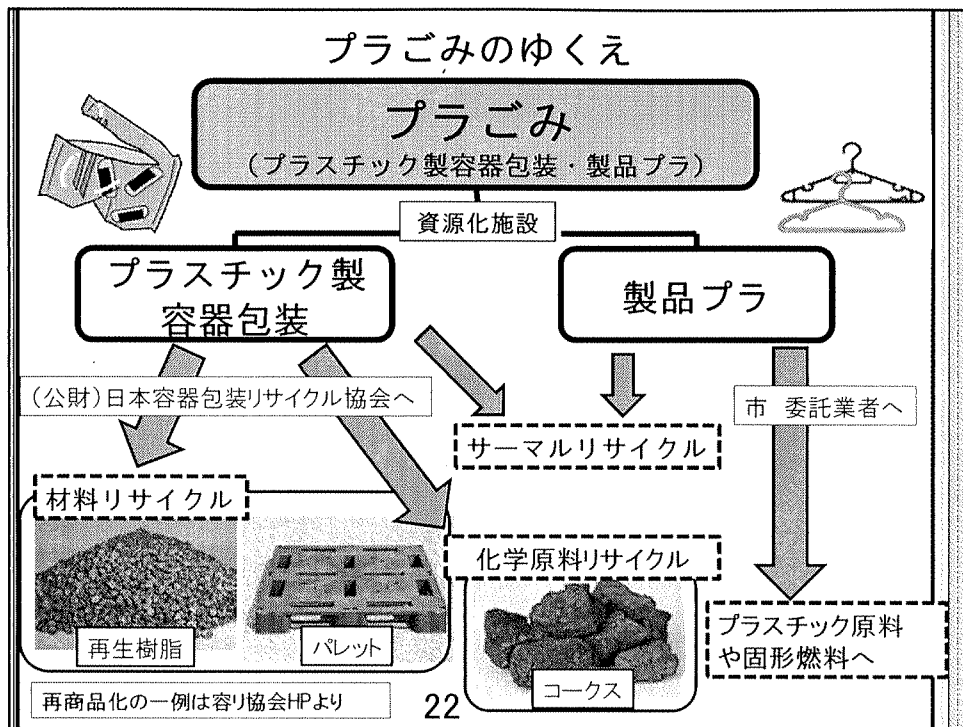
プラごみのゆくえ

プラごみ
(プラスチック製容器包装・製品プラ)

資源化施設

プラスチック製容器包装

製品プラ

(公財)日本容器包装リサイクル協会へ

サーマルリサイクル

市 委託業者へ

材料リサイクル

再生樹脂

パレット

化学原料リサイクル

コークス

プラスチック原料や固形燃料へ

再商品化の一例は容リ協会HPより

22